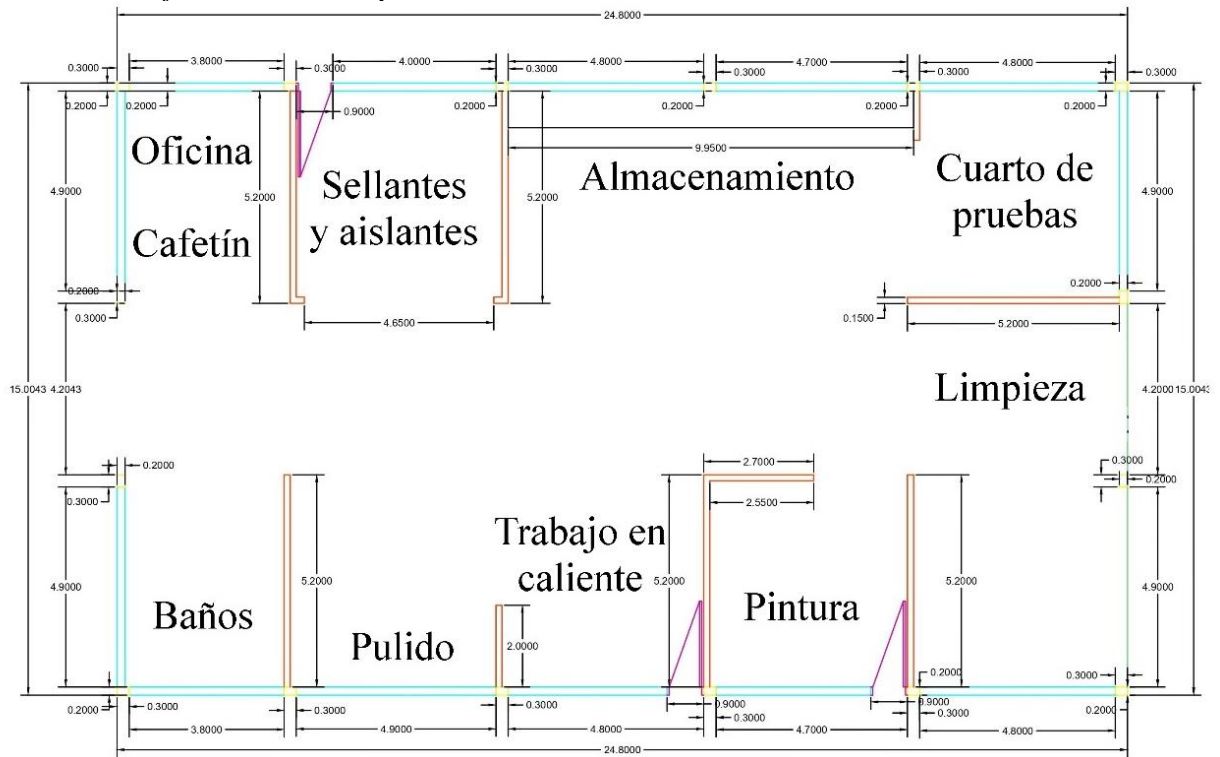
24.8000

0.3000
3.8000
0.3000
4.0000
0.3000
4.8000
0.3000
4.7000
0.3000
4.8000
0.3000
0.2000
0.2000
0.9000
0.2000
0.2000
0.2000
0.2000
9.9500

Oficina

Sellantes y aislantes

Almacenamiento

Cuarto de pruebas

Cafetín

4.9000
5.2000
5.2000
4.9000
0.2000
0.3000
4.6500
0.2000
0.1500
5.2000

15.0043
4.2043

Limpieza

4.2000
15.0043

0.2000
0.3000
2.7000
2.5500
0.3000
0.2000

Trabajo en caliente

4.9000
5.2000
5.2000
5.2000
4.9000

Baños

Pulido

2.0000

Pintura

0.2000
0.3000
0.2000
0.3000
0.3000
0.9000
0.3000
0.9000
0.3000
0.2000
3.8000
4.9000
4.8000
4.7000
4.8000
24.8000